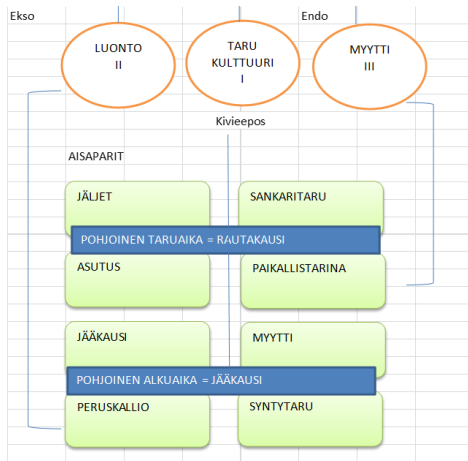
Ekso

Endo

LUONTO
II

TARU
KULTTUURI
I

MYYTTI
III

Kivieepos

AISAPARIT

JÄLJET

SANKARITARU

POHJOINEN TARUAIKA = RAUTAKAUSI

ASUTUS

PAIKALLISTARINA

JÄÄKAUSI

MYYTTI

POHJOINEN ALKUAIKA = JÄÄKAUSI

PERUSKALLIO

SYNTYTARU